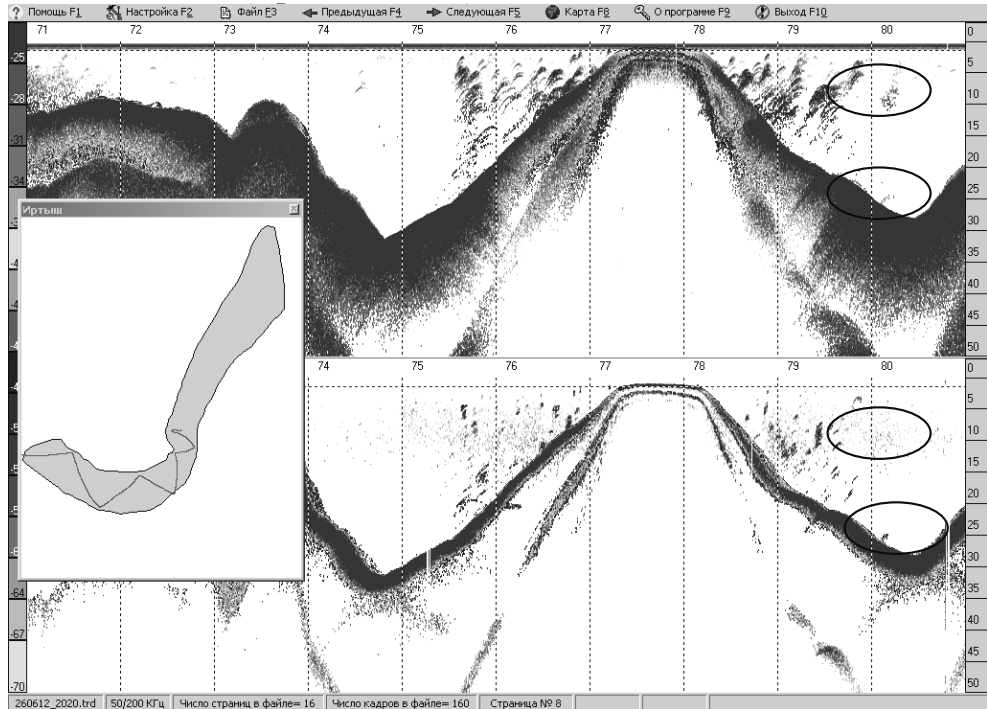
Помощь F1 Настройка F2 Файл F3 Предыдущая F4 Следующая F5 Карта F8 О программе F9 Выход F10

71 72 73 74 75 76 77 78 79 80

0 5 10 15 20 25 30 35 40 45 50

-25 -28 -31 -34

Иртыш

74 75 76 77 78 79 80

0 5 10 15 20 25 30 35 40 45 50

-64 -67 -70

260612_2020.trd | 50/200 КГц | Число страниц в файле= 16 | Число кадров в файле= 160 | Страница № 8